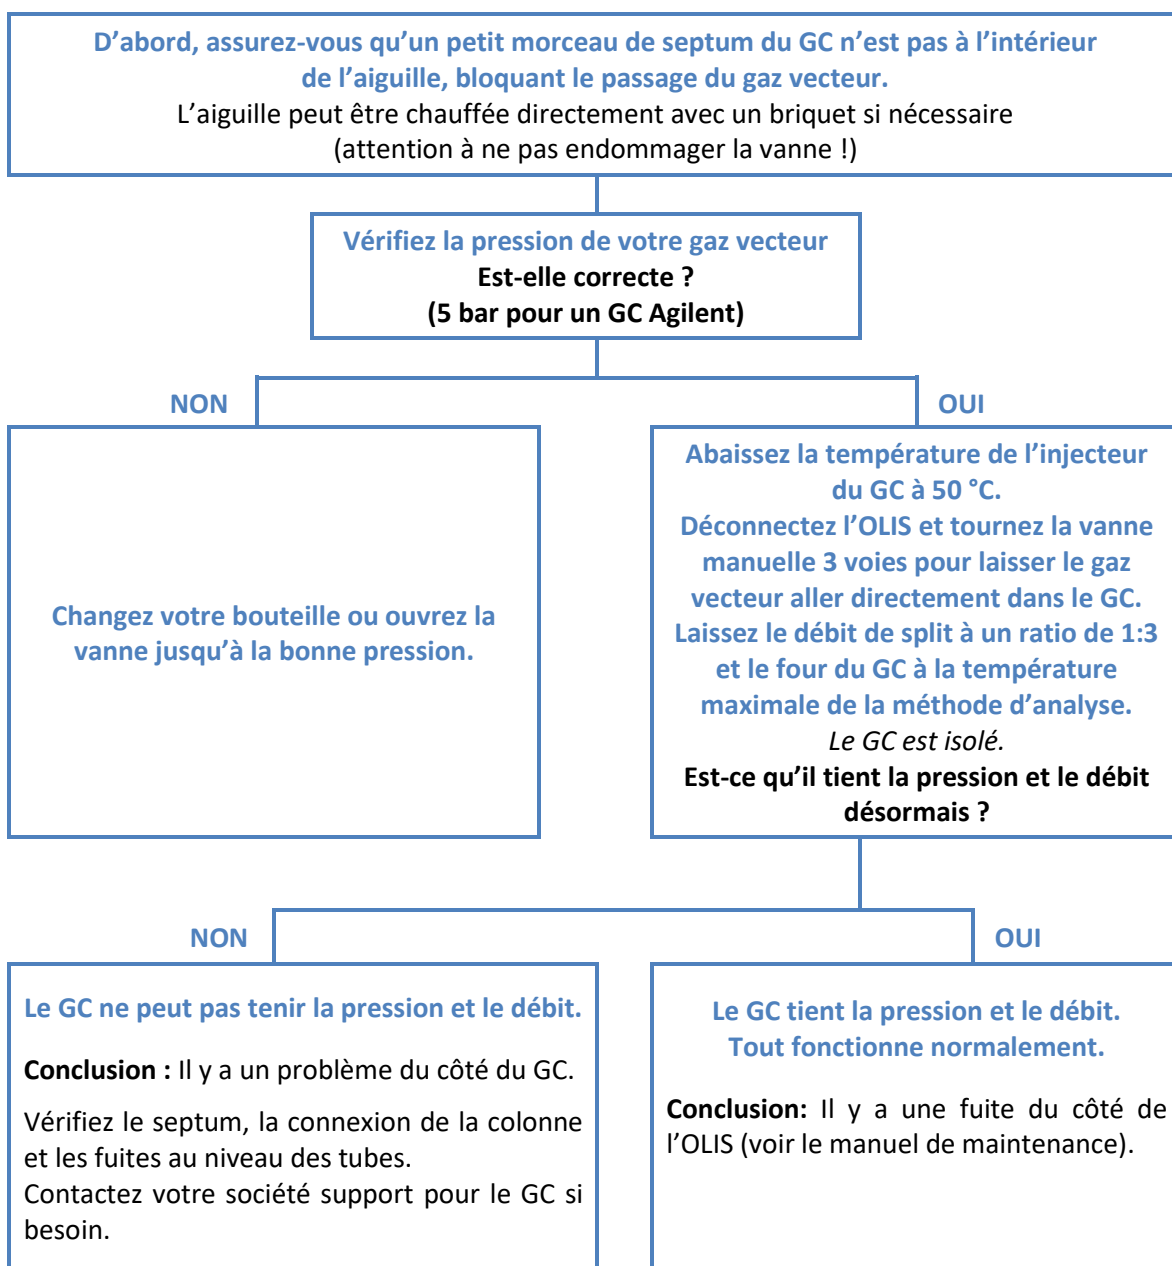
D’abord, assurez-vous qu’un petit morceau de septum du GC n’est pas à l’intérieur de l’aiguille, bloquant le passage du gaz vecteur.
L’aiguille peut être chauffée directement avec un briquet si nécessaire (attention à ne pas endommager la vanne !)

Vérifiez la pression de votre gaz vecteur
Est-elle correcte ?
(5 bar pour un GC Agilent)

NON

OUI

Changez votre bouteille ou ouvrez la vanne jusqu’à la bonne pression.

Abaissez la température de l’injecteur du GC à 50 °C.
Déconnectez l’OLIS et tournez la vanne manuelle 3 voies pour laisser le gaz vecteur aller directement dans le GC.
Laissez le débit de split à un ratio de 1:3 et le four du GC à la température maximale de la méthode d’analyse.
Le GC est isolé.
Est-ce qu’il tient la pression et le débit désormais ?

NON

OUI

Le GC ne peut pas tenir la pression et le débit.

Conclusion : Il y a un problème du côté du GC.

Vérifiez le septum, la connexion de la colonne et les fuites au niveau des tubes.
Contactez votre société support pour le GC si besoin.

Le GC tient la pression et le débit.
Tout fonctionne normalement.

Conclusion: Il y a une fuite du côté de l’OLIS (voir le manuel de maintenance).